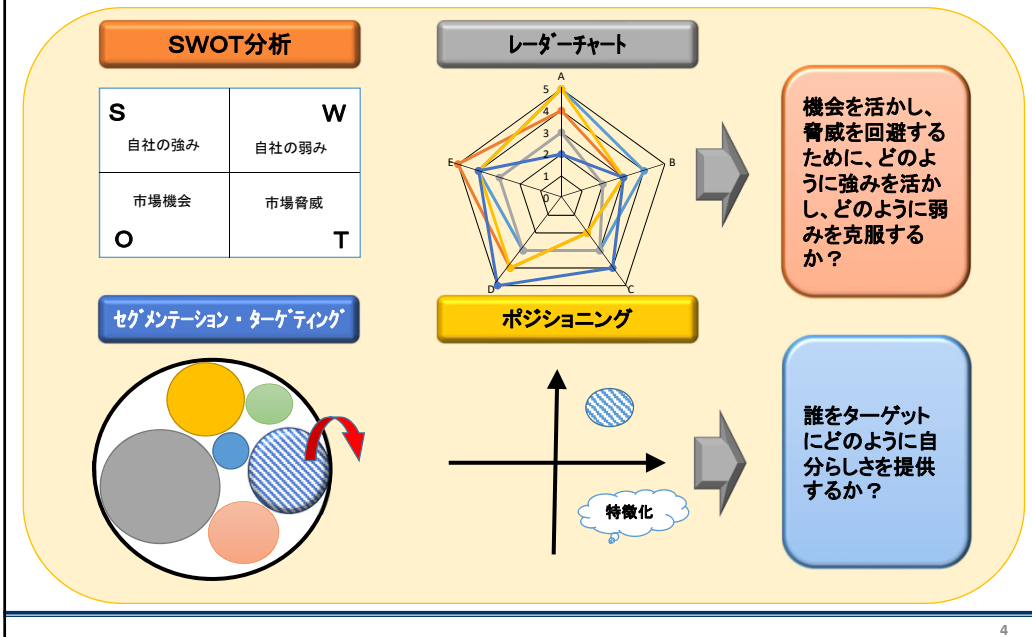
SWOT分析

| S 自社の強み | W 自社の弱み |
|---|---|
| 市場機会 O | 市場脅威 T |

レーダーチャート

A
5
4
3
2
1
0
B
C
D
E

機会を活かし、脅威を回避するために、どのように強みを活かし、どのように弱みを克服するか？

セグメンテーション・ターゲティング

ポジショニング

特徴化

誰をターゲットにどのように自分らしさを提供するか？

4